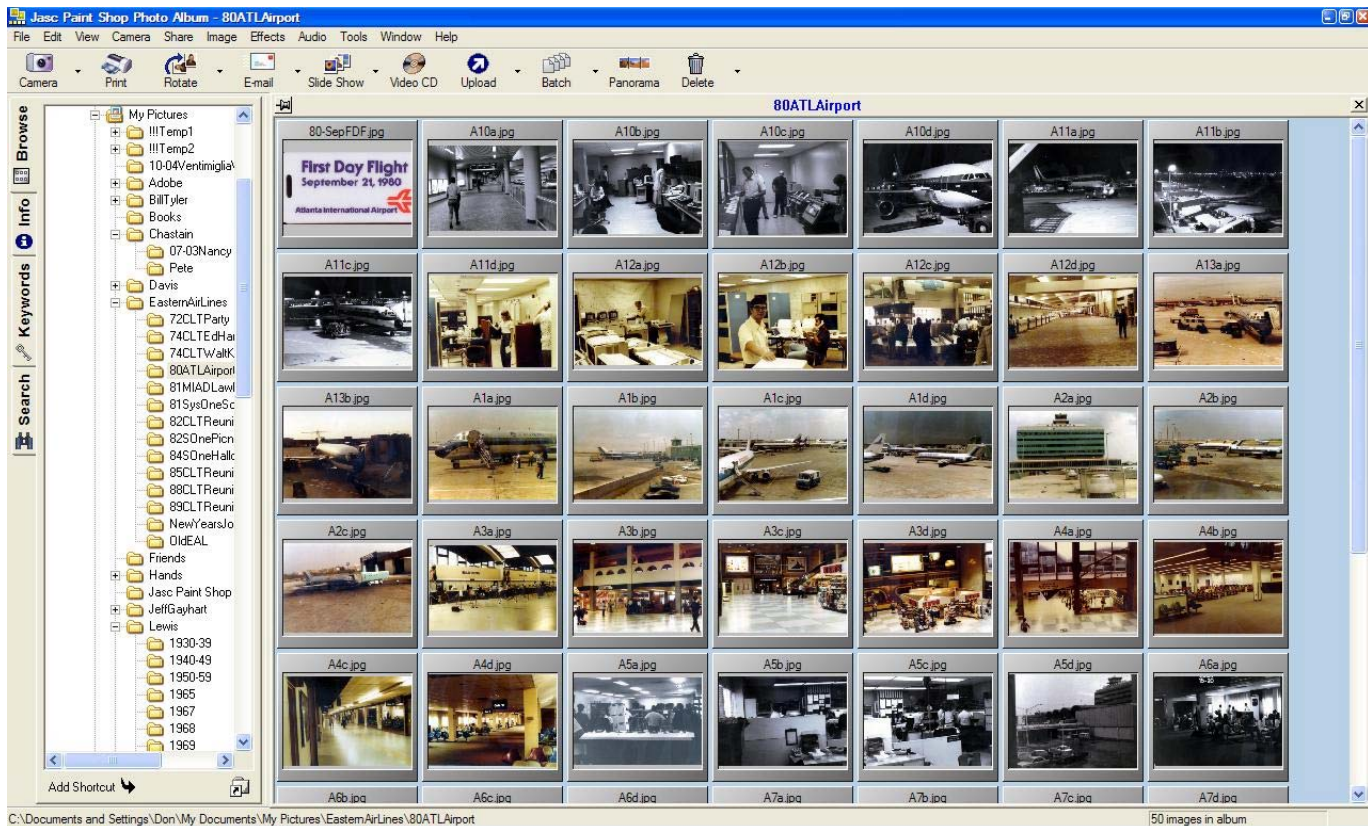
Jasc Paint Shop Photo Album - 80ATLAirport

File Edit View Camera Share Image Effects Audio Tools Window Help

Camera Print Rotate E-mail Slide Show Video CD Upload Batch Panorama Delete

Browse Info Keywords Search

My Pictures
!!!Temp1
!!!Temp2
10-04Ventimiglia
Adobe
BillTyler
Books
Chastain
07-03Nancy
Pete
Davis
EasternAirLines
72CLTParty
74CLTEdHa
74CLTWaltK
80ATLAirport
81MIADLawl
81SysOneSc
82CLTReuni
82SOnePicn
84SOneHallo
85CLTReuni
88CLTReuni
89CLTReuni
NewYearsJo
OldEAL
Friends
Hands
Jasc Paint Shop
JeffGayhart
Lewis
1930-39
1940-49
1950-59
1965
1967
1968
1969

Add Shortcut

80ATLAirport

80-SepFDF.jpg A10a.jpg A10b.jpg A10c.jpg A10d.jpg A11a.jpg A11b.jpg

First Day Flight
September 21, 1980
Atlanta International Airport

A11c.jpg A11d.jpg A12a.jpg A12b.jpg A12c.jpg A12d.jpg A13a.jpg

A13b.jpg A1a.jpg A1b.jpg A1c.jpg A1d.jpg A2a.jpg A2b.jpg

A2c.jpg A3a.jpg A3b.jpg A3c.jpg A3d.jpg A4a.jpg A4b.jpg

A4c.jpg A4d.jpg A5a.jpg A5b.jpg A5c.jpg A5d.jpg A6a.jpg

A6b.jpg A6c.jpg A6d.jpg A7a.jpg A7b.jpg A7c.jpg A7d.jpg

C:\Documents and Settings\Don\My Documents\My Pictures\EasternAirLines\80ATLAirport

50 images in album